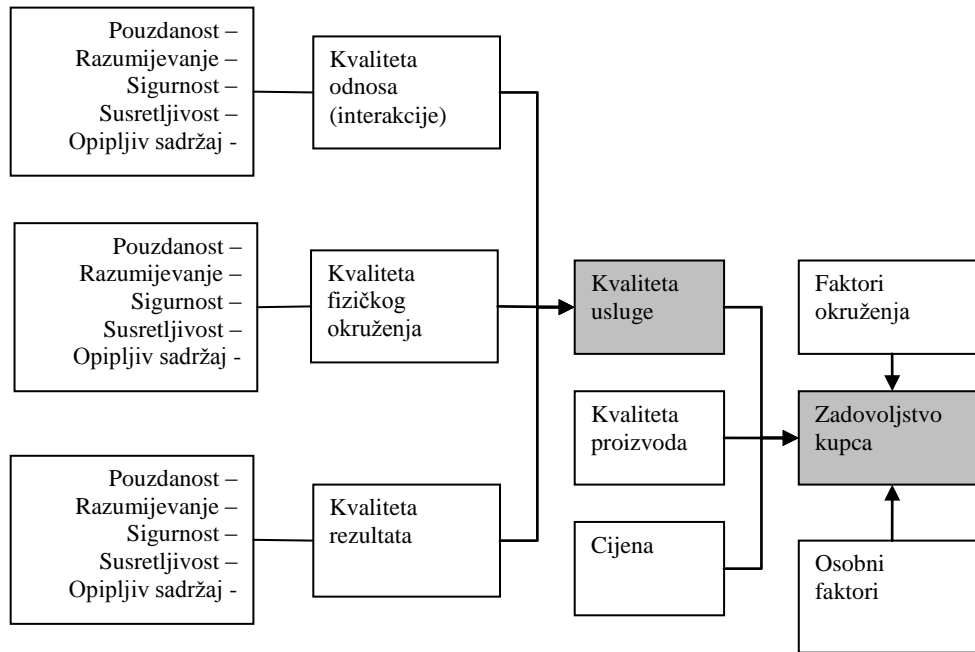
Pouzdanost –
Razumijevanje –
Sigurnost –
Susretljivost –
Opipljiv sadržaj -

Kvaliteta odnosa (interakcije)

Pouzdanost –
Razumijevanje –
Sigurnost –
Susretljivost –
Opipljiv sadržaj -

Kvaliteta fizičkog okruženja

Pouzdanost –
Razumijevanje –
Sigurnost –
Susretljivost –
Opipljiv sadržaj -

Kvaliteta rezultata

Kvaliteta usluge

Kvaliteta proizvoda

Cijena

Faktori okruženja

Zadovoljstvo kupca

Osobni faktori